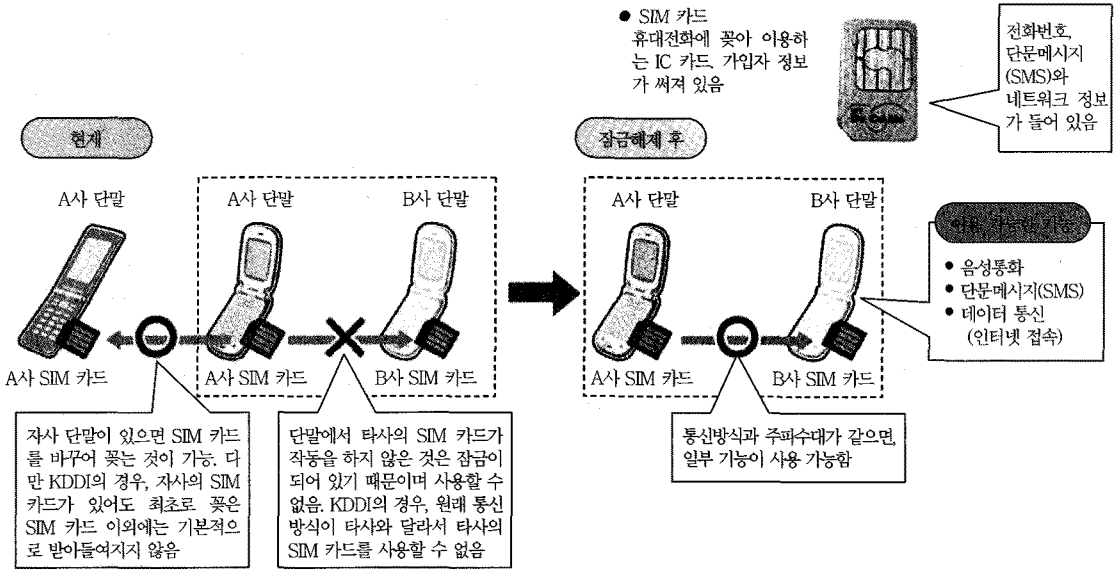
● SIM 카드
휴대전화에 꽂아 이용하는 IC 카드, 가입자 정보가 써져 있음

전화번호, 단문메시지(SMS)와 네트워크 정보가 들어 있음

현재

A사 단말

A사 SIM 카드

A사 단말

A사 SIM 카드

B사 단말

B사 SIM 카드

잠금해제 후

A사 단말

A사 SIM 카드

B사 단말

B사 SIM 카드

이용 가능한 기능

● 음성통화
● 단문메시지(SMS)
● 데이터 통신 (인터넷 접속)

자사 단말이 있으면 SIM 카드를 바꾸어 꽂는 것이 가능. 다만 KDDI의 경우, 자사의 SIM 카드가 있어도 최초로 꽂은 SIM 카드 이외에는 기본적으로 받아들여지지 않음

단말에서 타사의 SIM 카드가 작동을 하지 않은 것은 잠금이 되어 있기 때문이며 사용할 수 없음. KDDI의 경우, 원래 통신방식이 타사와 달라서 타사의 SIM 카드를 사용할 수 없음

통신방식과 주파수대가 같으면, 일부 기능이 사용 가능함